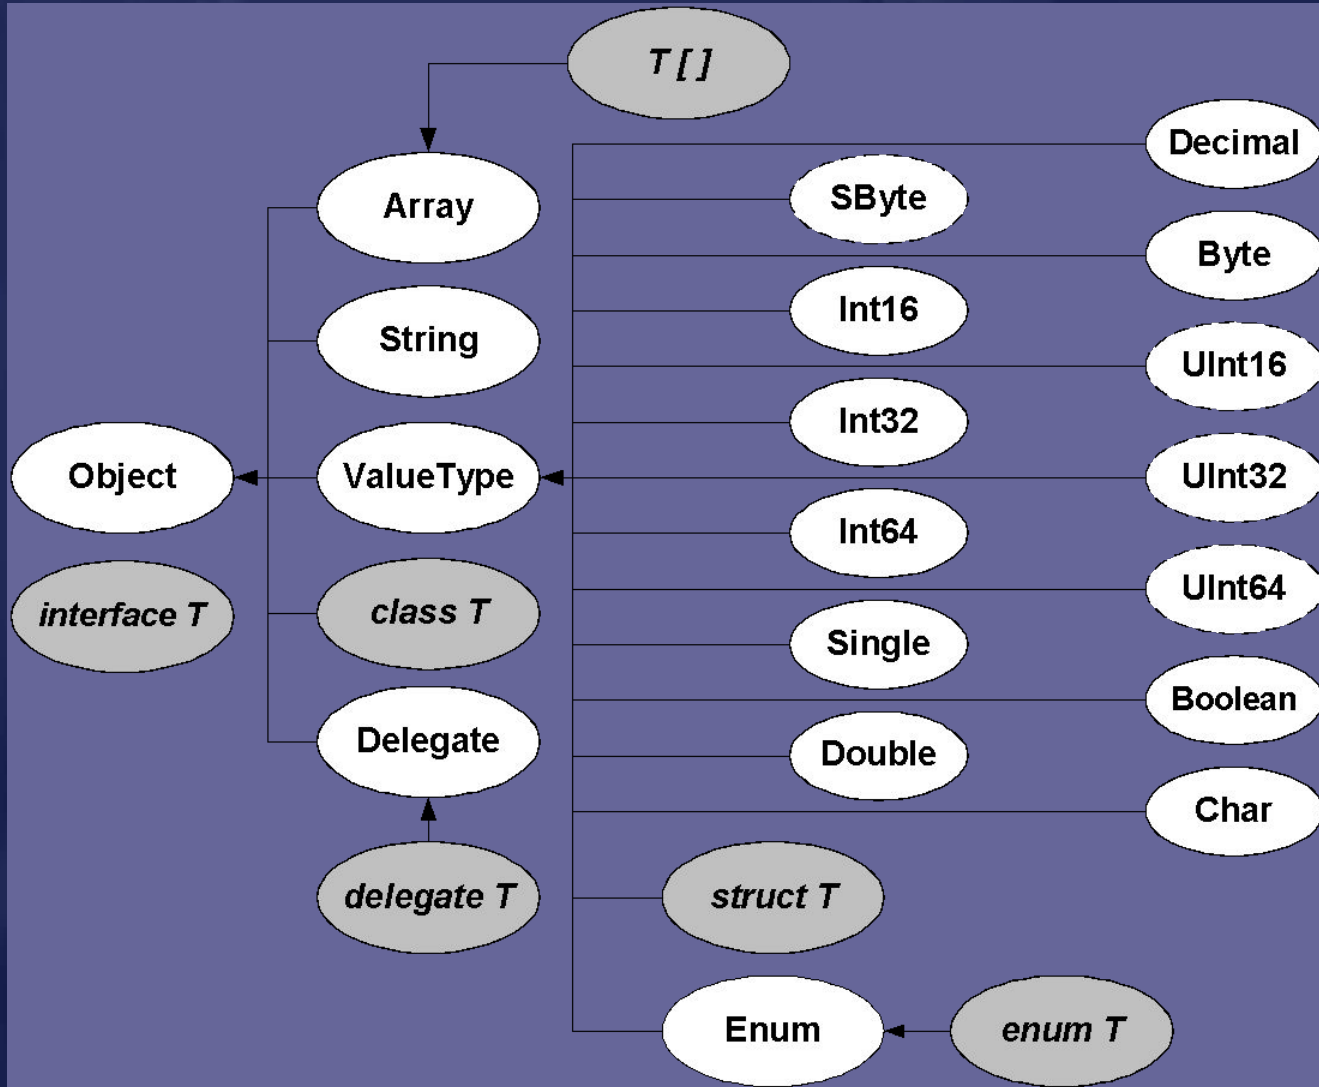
T [ ]

Array

String

Object

ValueType

interface T

class T

Delegate

delegate T

Decimal

SByte

Byte

Int16

UInt16

Int32

UInt32

Int64

UInt64

Single

Boolean

Double

Char

struct T

Enum

enum T